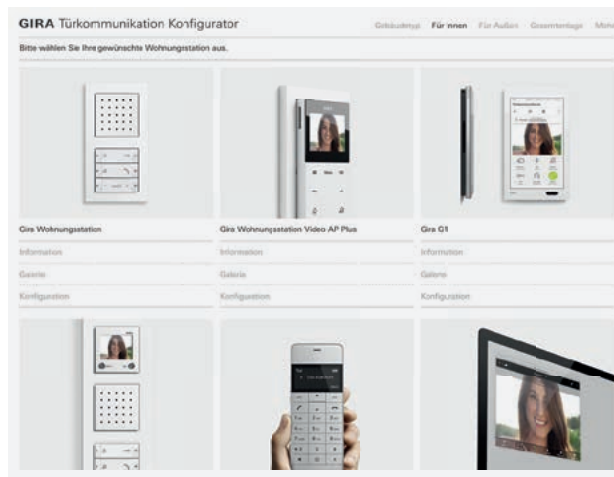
GIRA Türkommunikation Konfigurator

Gebäudetyp Für innen Für Außen Gesamtanlage Mehr

Bitte wählen Sie Ihre gewünschte Wohnungsstation aus.

Gira Wohnungsstation
Information
Galerie
Konfiguration

Gira Wohnungsstation Video AP Plus
Information
Galerie
Konfiguration

Gira G1
Information
Galerie
Konfiguration